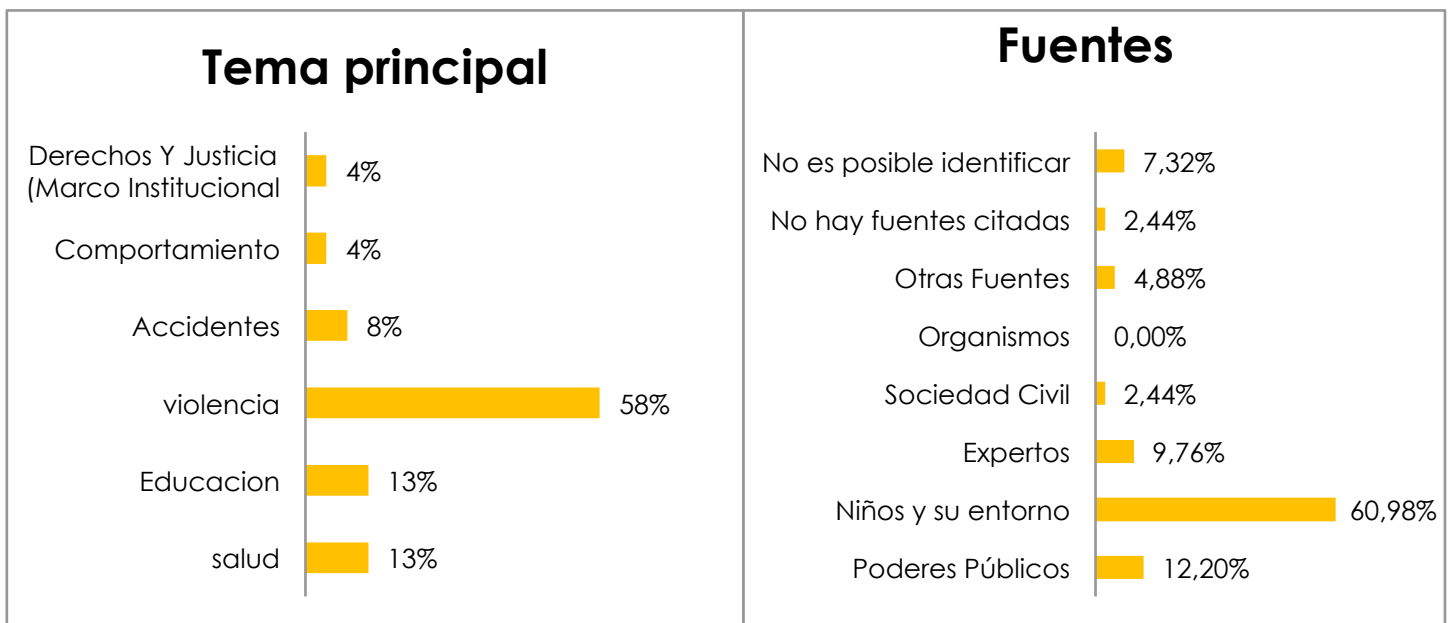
Tema principal

| | |
|---|---|
| Derechos Y Justicia (Marco Institucional | 4% |
| Comportamiento | 4% |
| Accidentes | 8% |
| violencia | 58% |
| Educacion | 13% |
| salud | 13% |

Fuentes

| | |
|---|---|
| No es posible identificar | 7,32% |
| No hay fuentes citadas | 2,44% |
| Otras Fuentes | 4,88% |
| Organismos | 0,00% |
| Sociedad Civil | 2,44% |
| Expertos | 9,76% |
| Niños y su entorno | 60,98% |
| Poderes Públicos | 12,20% |